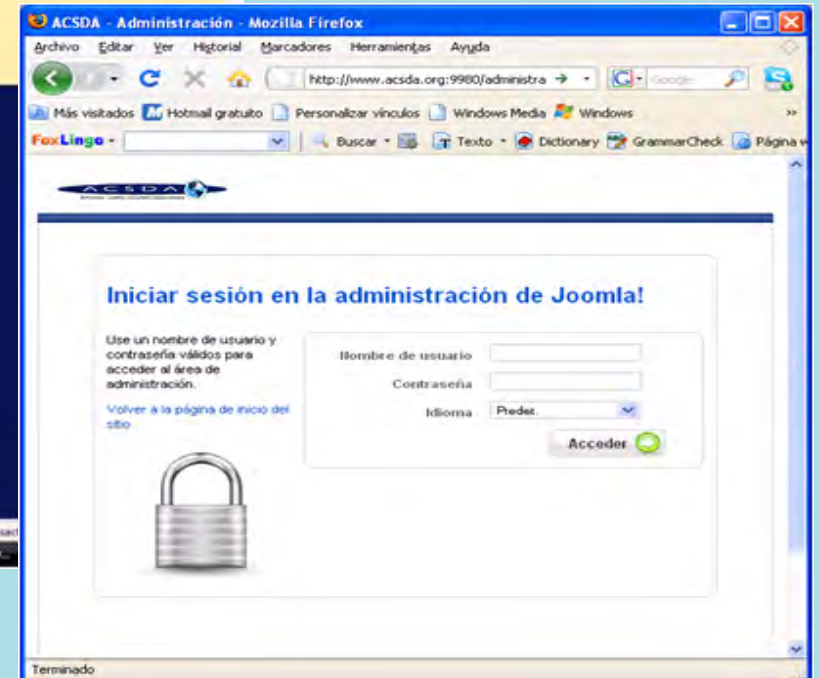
ACSDA - Administración - Mozilla Firefox

Archivo Editar Ver Historial Marcadores Herramientas Ayuda

http://www.acsda.org:9980/administra

Google

Más visitados Hotmail gratuito Personalizar vínculos Windows Media Windows

FoxLingo Buscar Texto Dictionary GrammarCheck Página

ACSDA

Iniciar sesión en la administración de Joomla!

Use un nombre de usuario y contraseña válidos para acceder al área de administración.

Volver a la página de inicio del sitio

Nombre de usuario

Contraseña

Idioma Predet.

Acceder

Terminado